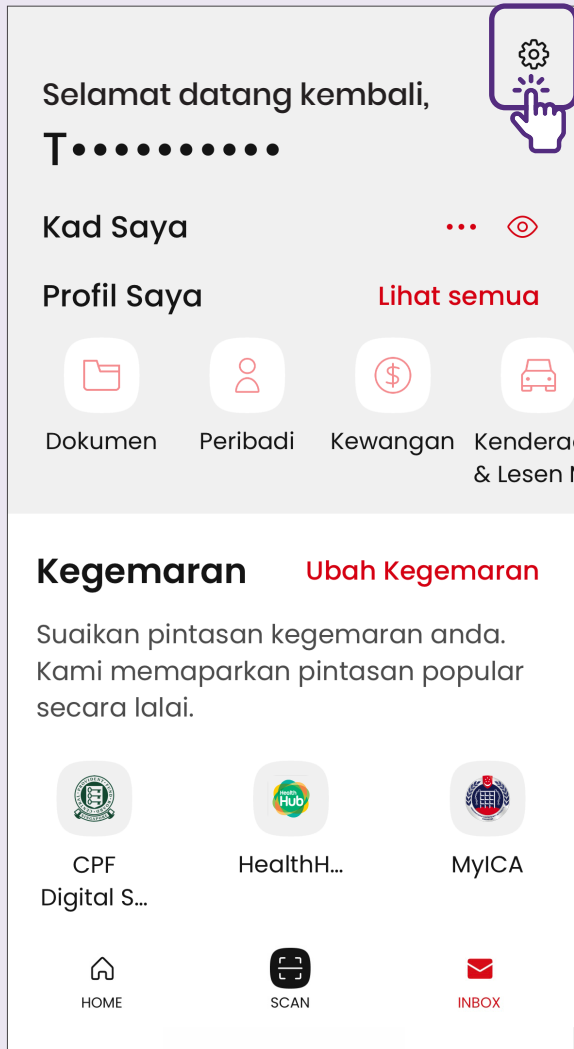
Selamat datang kembali,
T••••••••••

Kad Saya

Profil Saya Lihat semua

Dokumen Peribadi Kewangan Kenderaa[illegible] & Lesen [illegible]

Kegemaran Ubah Kegemaran

Suaikan pintasan kegemaran anda. Kami memaparkan pintasan popular secara lalai.

Health Hub

CPF Digital S...
HealthH...
MyICA

HOME SCAN INBOX